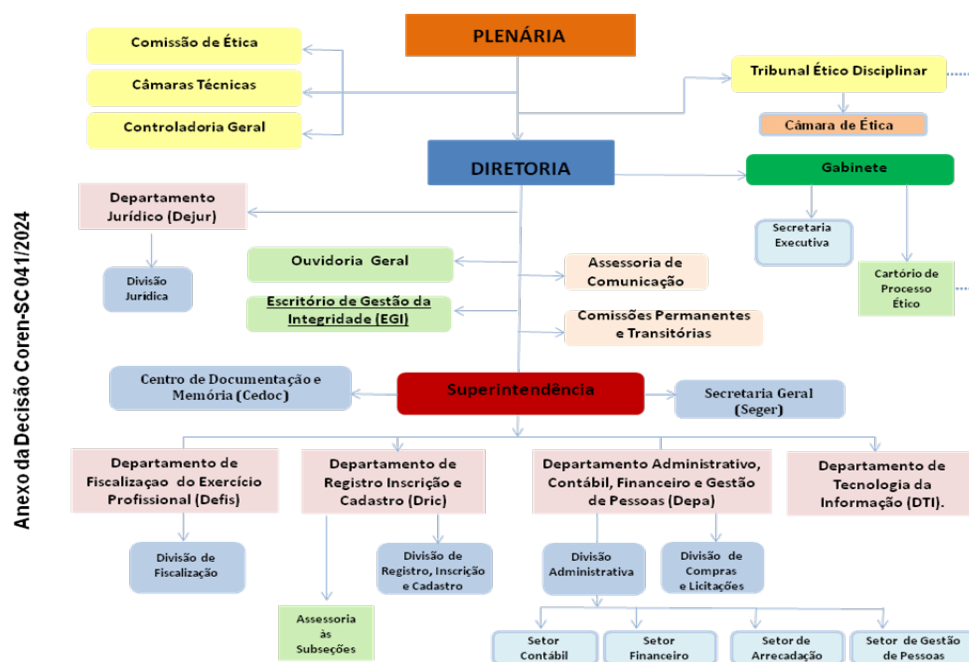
Anexo da Decisão Coren-SC 041/2024

PLENÁRIA

Comissão de Ética

Câmaras Técnicas

Controladoria Geral

Tribunal Ético Disciplinar

Câmara de Ética

DIRETORIA

Gabinete

Departamento Jurídico (Dejur)

Divisão Jurídica

Secretaria Executiva

Cartório de Processo Ético

Ouvidoria Geral

Assessoria de Comunicação

Escritório de Gestão da Integridade (EGI)

Comissões Permanentes e Transitórias

Centro de Documentação e Memória (Cedoc)

Superintendência

Secretaria Geral (Seger)

Departamento de Fiscalizaçao do Exercício Profissional (Defis)

Departamento de Registro Inscrição e Cadastro (Dric)

Departamento Administrativo, Contábil, Financeiro e Gestão de Pessoas (Depa)

Departamento de Tecnologia da Informação (DTI).

Divisão de Fiscalização

Divisão de Registro, Inscrição e Cadastro

Divisão Administrativa

Divisão de Compras e Licitações

Assessoria às Subseções

Setor Contábil

Setor Financeiro

Setor de Arrecadação

Setor de Gestão de Pessoas